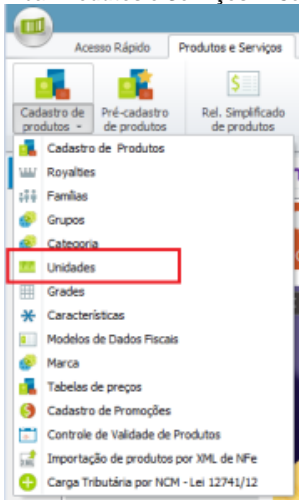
Acesso Rápido
Produtos e Serviços
Cadastro de produtos
Pré-cadastro de produtos
Rel. Simplificado de produtos
Cadastro de Produtos
Royalties
Famílias
Grupos
Categoria
Unidades
Grades
Características
Modelos de Dados Fiscais
Marca
Tabelas de preços
Cadastro de Promoções
Controle de Validade de Produtos
Importação de produtos por XML de NFe
Carga Tributária por NCM - Lei 12741/12